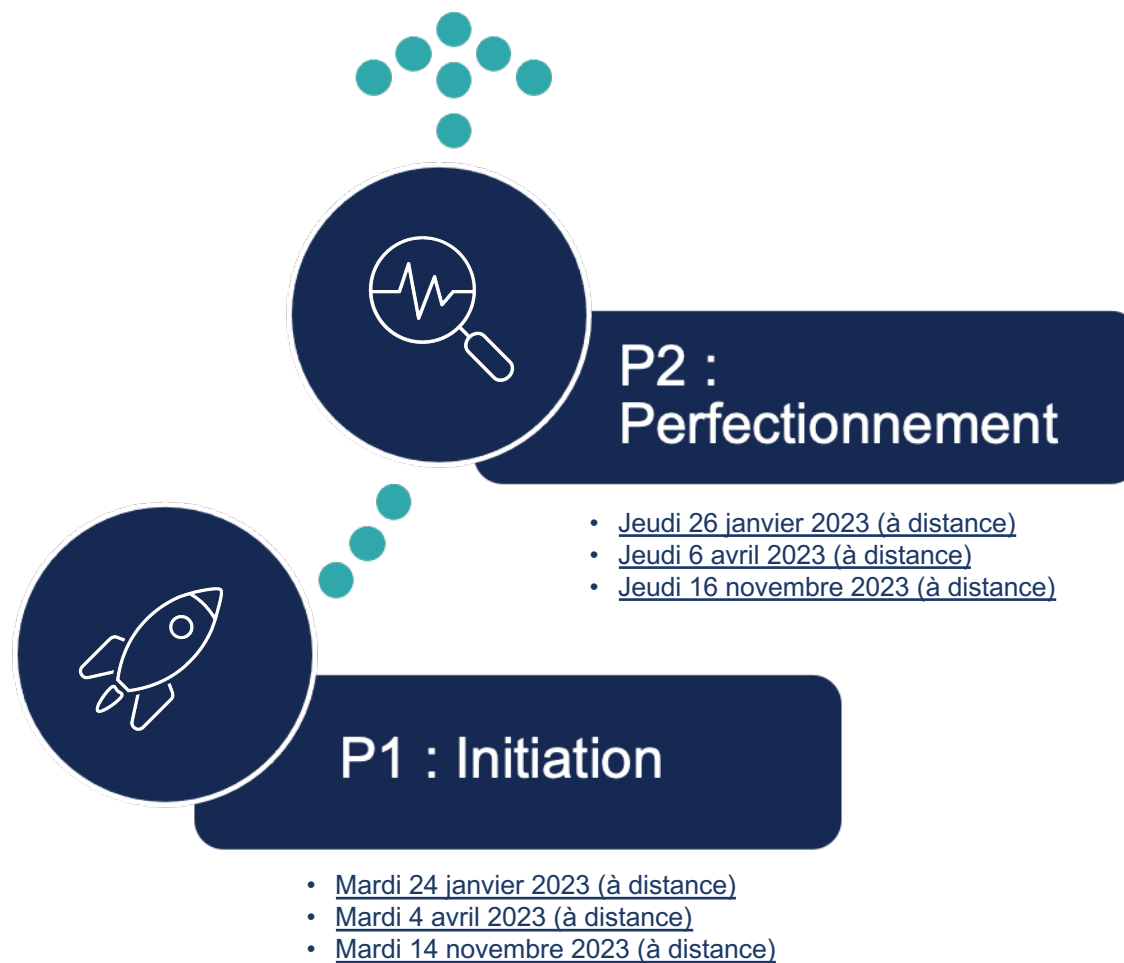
P2 : Perfectionnement

- Jeudi 26 janvier 2023 (à distance)
- Jeudi 6 avril 2023 (à distance)
- Jeudi 16 novembre 2023 (à distance)

P1 : Initiation

- Mardi 24 janvier 2023 (à distance)
- Mardi 4 avril 2023 (à distance)
- Mardi 14 novembre 2023 (à distance)